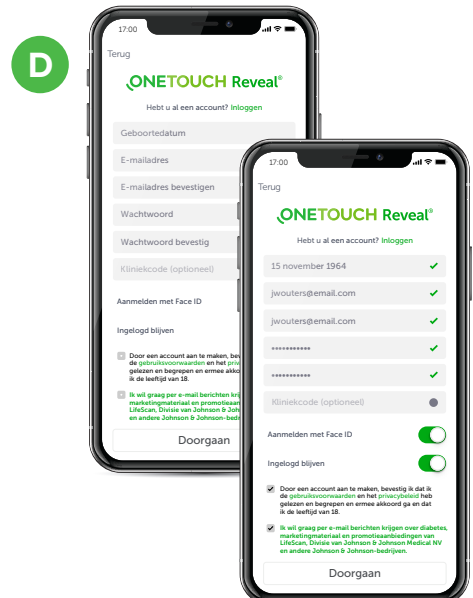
D

17:00

Terug

ONETOUCH Reveal®

Hebt u al een account? Inloggen

Geboortedatum

E-mailadres

E-mailadres bevestigen

Wachtwoord

Wachtwoord bevestig

Kliniekcode (optioneel)

Aanmelden met Face ID

Ingelogd blijven

Door een account aan te maken, bev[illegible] de gebruiksvoorwaarden en het priv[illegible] gelezen en begrepen en ermee akkoo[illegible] ik de leeftijd van 18.

Ik wil graag per e-mail berichten krij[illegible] marketingmateriaal en promotieaan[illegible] LifeScan, Divisie van Johnson & Joh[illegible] en andere Johnson & Johnson-bedr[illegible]

Doorgaan

17:00

Terug

ONETOUCH Reveal®

Hebt u al een account? Inloggen

15 november 1964

jwouters@email.com

jwouters@email.com

••••••••••••

••••••••••••

Kliniekcode (optioneel)

Aanmelden met Face ID

Ingelogd blijven

Door een account aan te maken, bevestig ik dat ik de gebruiksvoorwaarden en het privacybeleid heb gelezen en begrepen en ermee akkoord ga en dat ik de leeftijd van 18.

Ik wil graag per e-mail berichten krijgen over diabetes, marketingmateriaal en promotieaanbiedingen van LifeScan, Divisie van Johnson & Johnson Medical NV en andere Johnson & Johnson-bedrijven.

Doorgaan